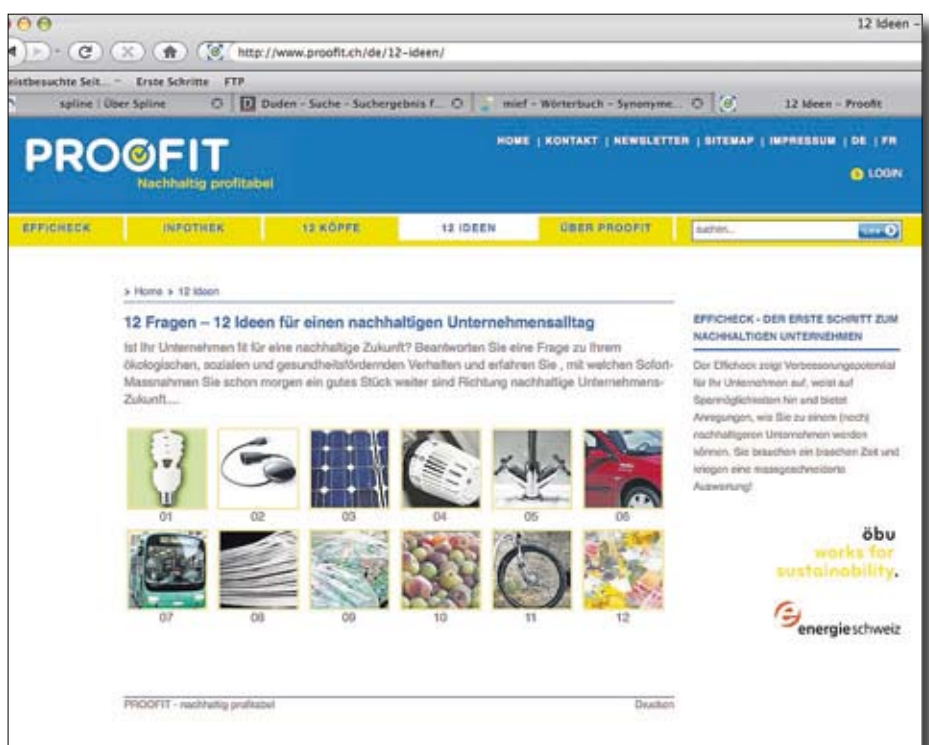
12 Ideen –

http://www.proofit.ch/de/12-ideen/

eistbesuchte Seit... Erste Schritte FTP

spline | Über Spline | Duden - Suche - Suchergebnis f... | mief - Wörterbuch - Synonyme... | 12 Ideen – Proofit

PROOFIT
Nachhaltig profitabel

HOME | KONTAKT | NEWSLETTER | SITEMAP | IMPRESSUM | DE | FR

LOGIN

EFFICHECK | INFOTHEK | 12 KÖPFE | 12 IDEEN | ÜBER PROOFIT

suchen...

> Home > 12 Ideen

12 Fragen – 12 Ideen für einen nachhaltigen Unternehmensalltag

Ist Ihr Unternehmen fit für eine nachhaltige Zukunft? Beantworten Sie eine Frage zu Ihrem ökologischen, sozialen und gesundheitsfördernden Verhalten und erfahren Sie , mit welchen Sofort-Massnahmen Sie schon morgen ein gutes Stück weiter sind Richtung nachhaltige Unternehmens-Zukunft....

01 02 03 04 05 06

07 08 09 10 11 12

EFFICHECK - DER ERSTE SCHRITT ZUM NACHHALTIGEN UNTERNEHMEN

Der Efficheck zeigt Verbesserungspotential für Ihr Unternehmen auf, weist auf Sparmöglichkeiten hin und bietet Anregungen, wie Sie zu einem (noch) nachhaltigeren Unternehmen werden können. Sie brauchen ein bisschen Zeit und kriegen eine massgeschneiderte Auswertung!

öbu
works for
sustainability.

energieschweiz

PROOFIT - nachhaltig profitabel

Drucken